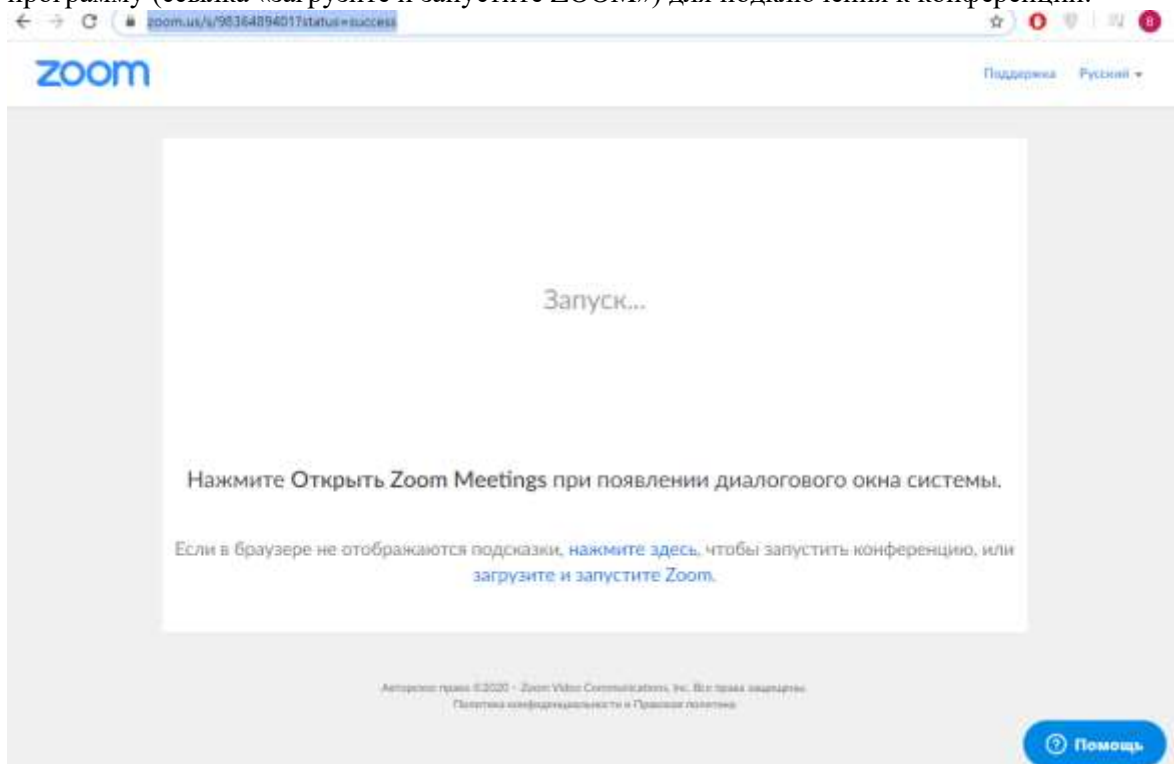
программу (ссылка «загрузите и запустите ZOOM») для подключения к конференции.

zoom.us/s/98364894017status=success

zoom

Поддержка Русский ▾

Запуск...

Нажмите Открыть Zoom Meetings при появлении диалогового окна системы.

Если в браузере не отображаются подсказки, нажмите здесь, чтобы запустить конференцию, или загрузите и запустите Zoom.

Авторское право ©2020 - Zoom Video Communications, Inc. Все права защищены.
Политика конфиденциальности и Правовая политика

Помощь